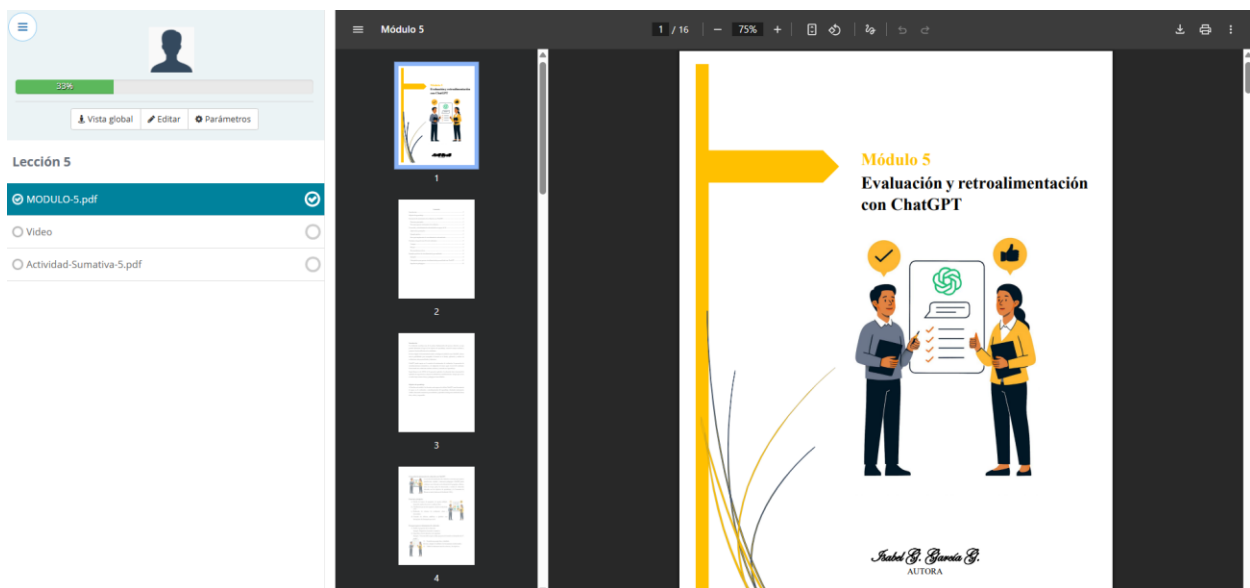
33%

Vista global | Editar | Parámetros

Lección 5

MODULO-5.pdf

Video

Actividad-Sumativa-5.pdf

Módulo 5

1 / 16 | − 75% +

1

2

3

4

Módulo 5
Evaluación y retroalimentación con ChatGPT

Isabel G. García G.
AUTORA